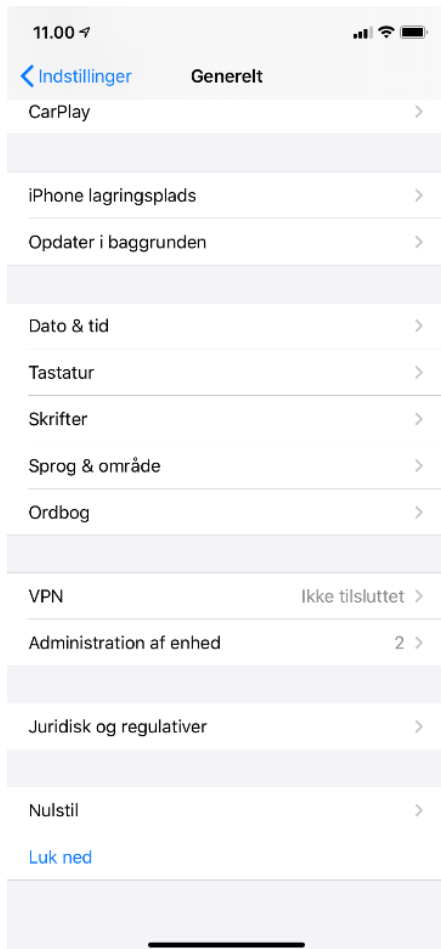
11.00

Indstillinger Generelt

CarPlay

iPhone lagringsplads

Opdater i baggrunden

Dato & tid

Tastatur

Skrifter

Sprog & område

Ordbog

VPN Ikke tilsluttet

Administration af enhed 2

Juridisk og regulativer

Nulstil

Luk ned